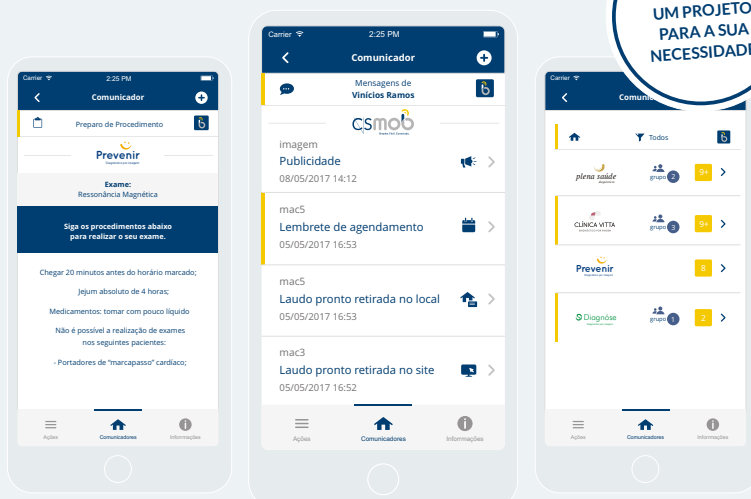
UM PROJETO PARA A SUA NECESSIDADE

Carrier 2:25 PM
Comunicador
Preparo de Procedimento
Prevenir
Diagnóstico por Imagem
Exame:
Ressonância Magnética
Siga os procedimentos abaixo para realizar o seu exame.
Chegar 20 minutos antes do horário marcado;
Jejum absoluto de 4 horas;
Medicamentos: tomar com pouco líquido
Não é possível a realização de exames nos seguintes pacientes:
- Portadores de "marcapasso" cardíaco;
Ações
Comunicadores
Informações

Carrier 2:25 PM
Comunicador
Mensagens de
Vinícius Ramos
CSmob
imagem
Publicidade
08/05/2017 14:12
mac5
Lembrete de agendamento
05/05/2017 16:53
mac5
Laudo pronto retirada no local
05/05/2017 16:53
mac3
Laudo pronto retirada no site
05/05/2017 16:52
Ações
Comunicadores
Informações

Carrier
Comunic
Todos
plena saúde
grupo 2
9+
CLÍNICA VITTA
grupo 3
9+
Prevenir
8
Diagnóse
grupo 1
2
Ações
Comunicadores
Informações